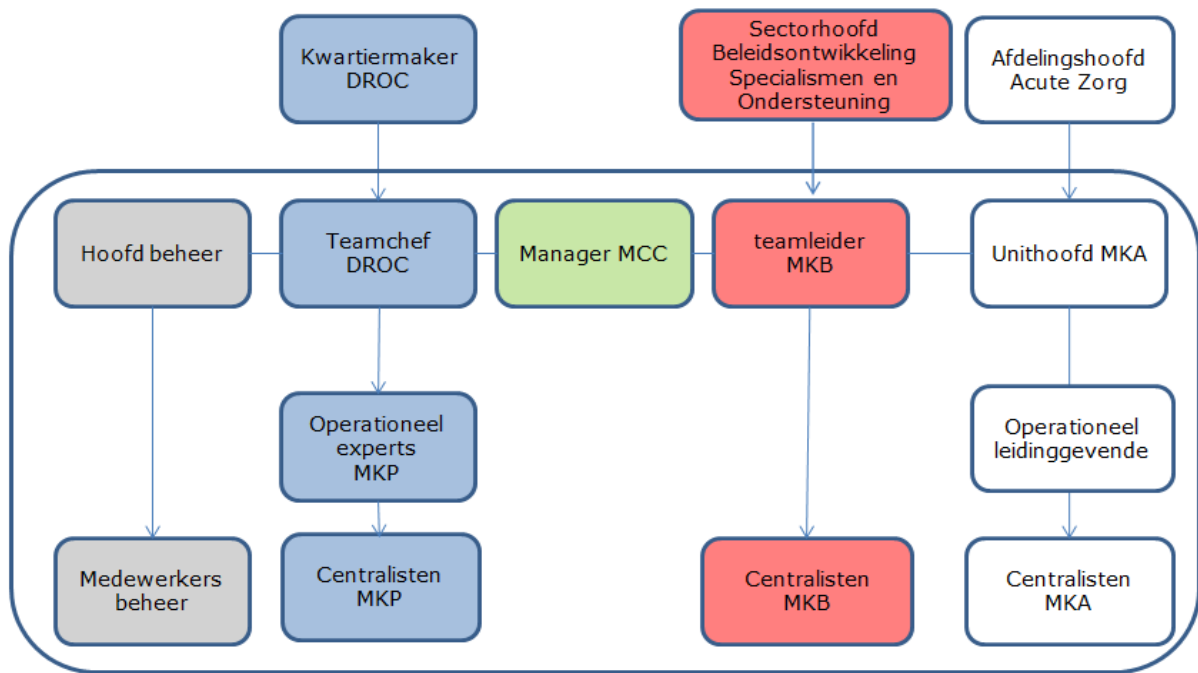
Kwartiermaker DROC

Sectorhoofd Beleidsontwikkeling Specialismen en Ondersteuning

Afdelingshoofd Acute Zorg

Hoofd beheer

Teamchef DROC

Manager MCC

teamleider MKB

Unithoofd MKA

Operationeel experts MKP

Operationeel leidinggevende

Medewerkers beheer

Centralisten MKP

Centralisten MKB

Centralisten MKA